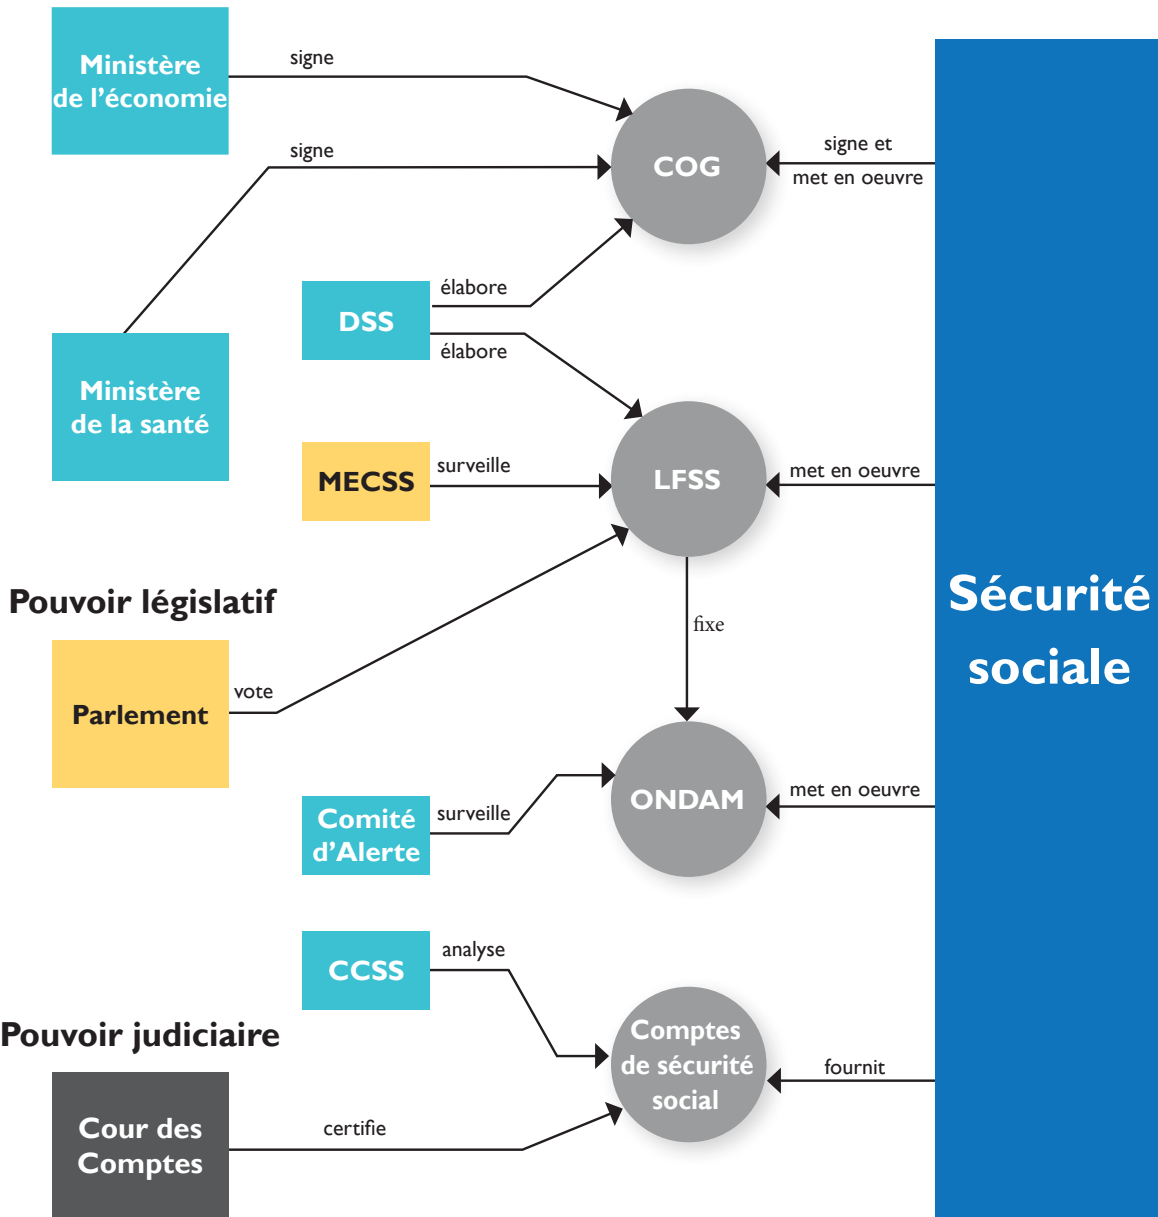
Ministère de l'économie

signe

signe

COG

signe et met en oeuvre

DSS

élabore

élabore

Ministère de la santé

MECSS

surveille

LFSS

met en oeuvre

Sécurité sociale

Pouvoir législatif

fixe

Parlement

vote

Comité d'Alerte

surveille

ONDAM

met en oeuvre

CCSS

analyse

Pouvoir judiciaire

Comptes de sécurité social

fournit

Cour des Comptes

certifie